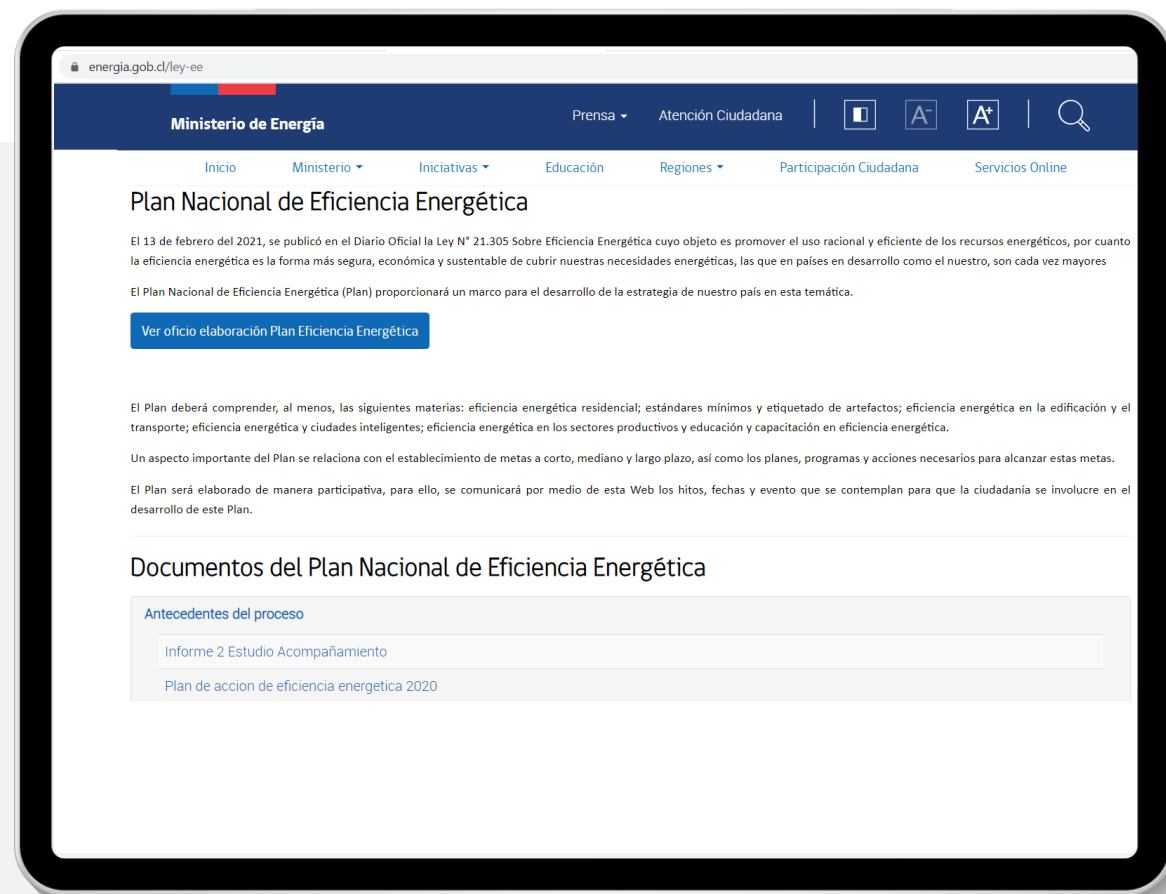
energia.gob.cl/ley-ee

Ministerio de Energía

Prensa Atención Ciudadana A⁻ A⁺

Inicio Ministerio Iniciativas Educación Regiones Participación Ciudadana Servicios Online

Plan Nacional de Eficiencia Energética

El 13 de febrero del 2021, se publicó en el Diario Oficial la Ley N° 21.305 Sobre Eficiencia Energética cuyo objeto es promover el uso racional y eficiente de los recursos energéticos, por cuanto la eficiencia energética es la forma más segura, económica y sustentable de cubrir nuestras necesidades energéticas, las que en países en desarrollo como el nuestro, son cada vez mayores

El Plan Nacional de Eficiencia Energética (Plan) proporcionará un marco para el desarrollo de la estrategia de nuestro país en esta temática.

Ver oficio elaboración Plan Eficiencia Energética

El Plan deberá comprender, al menos, las siguientes materias: eficiencia energética residencial; estándares mínimos y etiquetado de artefactos; eficiencia energética en la edificación y el transporte; eficiencia energética y ciudades inteligentes; eficiencia energética en los sectores productivos y educación y capacitación en eficiencia energética.

Un aspecto importante del Plan se relaciona con el establecimiento de metas a corto, mediano y largo plazo, así como los planes, programas y acciones necesarios para alcanzar estas metas.

El Plan será elaborado de manera participativa, para ello, se comunicará por medio de esta Web los hitos, fechas y evento que se contemplan para que la ciudadanía se involucre en el desarrollo de este Plan.

Documentos del Plan Nacional de Eficiencia Energética

Antecedentes del proceso

Informe 2 Estudio Acompañamiento

Plan de accion de eficiencia energetica 2020